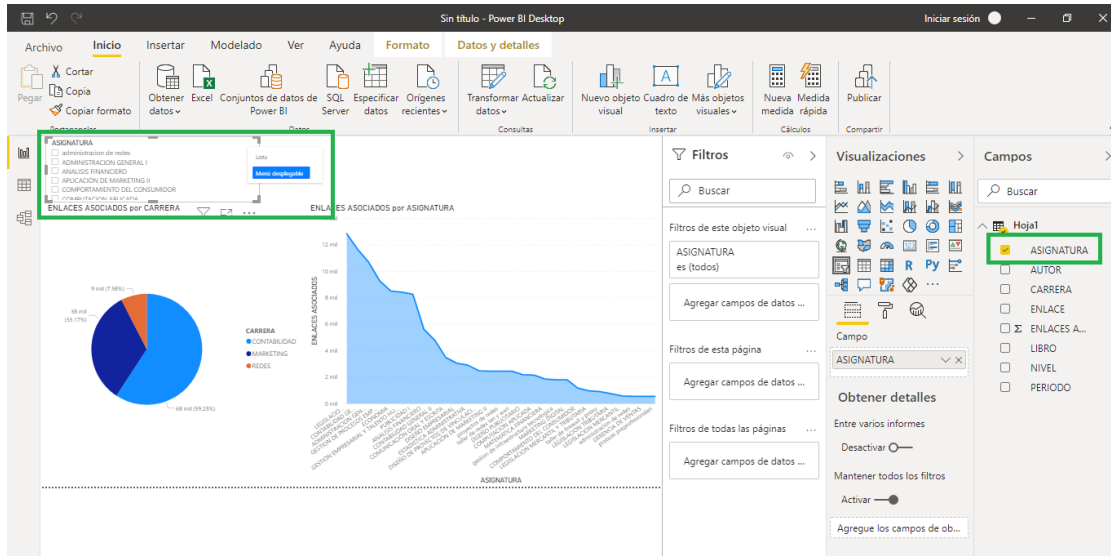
Sin título - Power BI Desktop
Iniciar sesión

Archivo Inicio Insertar Modelado Ver Ayuda Formato Datos y detalles

Pegar Cortar Copia Copiar formato
Portapapeles
Obtener datos Excel Conjuntos de datos de Power BI SQL Server Especificar datos Orígenes recientes
Datos
Transformar datos Actualizar
Consultas
Nuevo objeto visual Cuadro de texto Más objetos visuales
Insertar
Nueva medida Medida rápida
Cálculos
Publicar
Compartir

ASIGNATURA
administracion de redes
ADMINISTRACION GENERAL I
ANALISIS FINANCIERO
APLICACION DE MARKETING II
COMPORTAMIENTO DEL CONSUMIDOR
COMPUTACION APLICADA

Lista
Menú desplegable

ENLACES ASOCIADOS por CARRERA
ENLACES ASOCIADOS por ASIGNATURA

9 mil (7,58%)
58 mil (33,17%)
68 mil (59,25%)

CARRERA
CONTABILIDAD
MARKETING
REDES

12 mil
10 mil
8 mil
6 mil
4 mil
2 mil
0 mil
ENLACES ASOCIADOS
ASIGNATURA

Filtros
Buscar
Filtros de este objeto visual
ASIGNATURA
es (todos)
Agregar campos de datos ...
Filtros de esta página
Agregar campos de datos ...
Filtros de todas las páginas
Agregar campos de datos ...

Visualizaciones
Campo
ASIGNATURA
Obtener detalles
Entre varios informes
Desactivar
Mantener todos los filtros
Activar
Agregue los campos de ob...

Campos
Buscar
Hoja1
ASIGNATURA
AUTOR
CARRERA
ENLACE
ENLACES A...
LIBRO
NIVEL
PERIODO